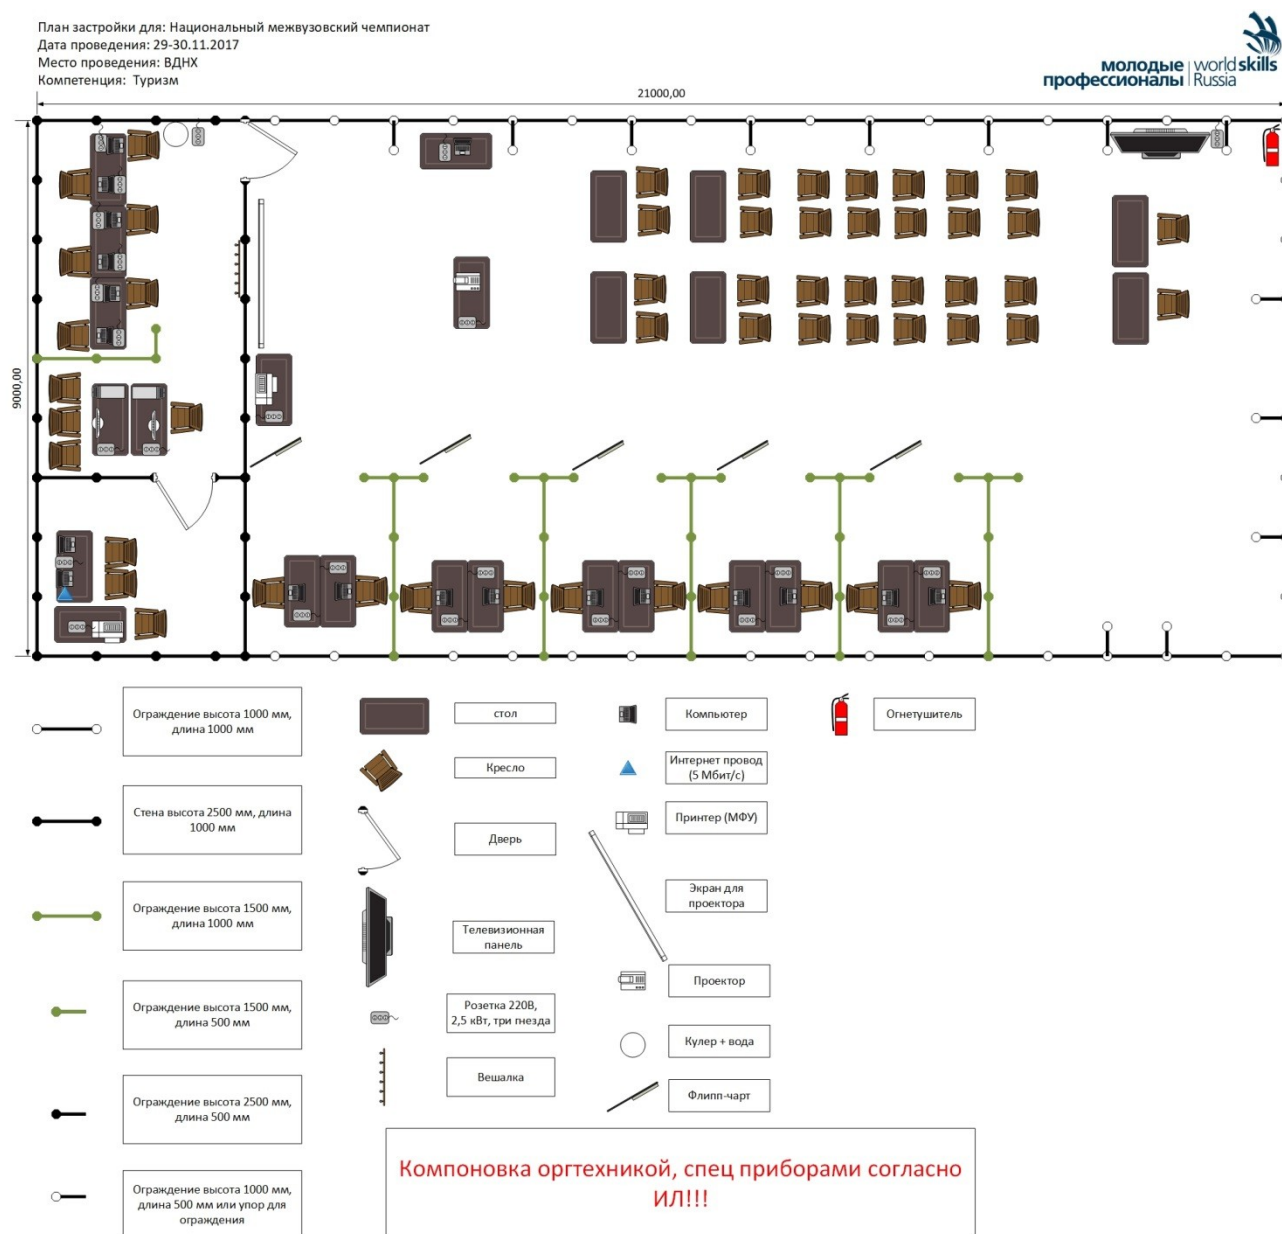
План застройки для: Национальный межвузовский чемпионат
Дата проведения: 29-30.11.2017
Место проведения: ВДНХ
Компетенция: Туризм

молодые профессионалы | worldskills Russia

21000,00

9000,00

Ограждение высота 1000 мм, длина 1000 мм

Стена высота 2500 мм, длина 1000 мм

Ограждение высота 1500 мм, длина 1000 мм

Ограждение высота 1500 мм, длина 500 мм

Ограждение высота 2500 мм, длина 500 мм

Ограждение высота 1000 мм, длина 500 мм или упор для ограждения

стол

Кресло

Дверь

Телевизионная панель

Розетка 220В, 2,5 кВт, три гнезда

Вешалка

Компьютер

Интернет провод (5 Мбит/с)

Принтер (МФУ)

Экран для проектора

Проектор

Кулер + вода

Флипп-чарт

Огнетушитель

Компоновка оргтехникой, спец приборами согласно ИЛ!!!